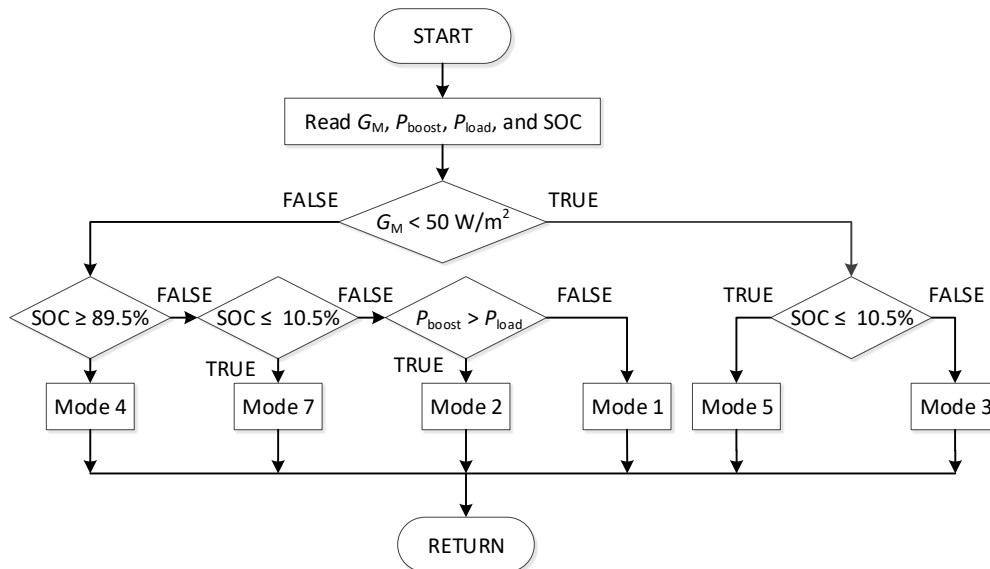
START

Read $G_M$, $P_{boost}$, $P_{load}$, and SOC

FALSE

$G_M < 50$ W/m$^2$

TRUE

SOC ≥ 89.5%

FALSE

SOC ≤ 10.5%

FALSE

$P_{boost} > P_{load}$

FALSE

TRUE

SOC ≤ 10.5%

FALSE

TRUE

TRUE

Mode 4

Mode 7

Mode 2

Mode 1

Mode 5

Mode 3

RETURN